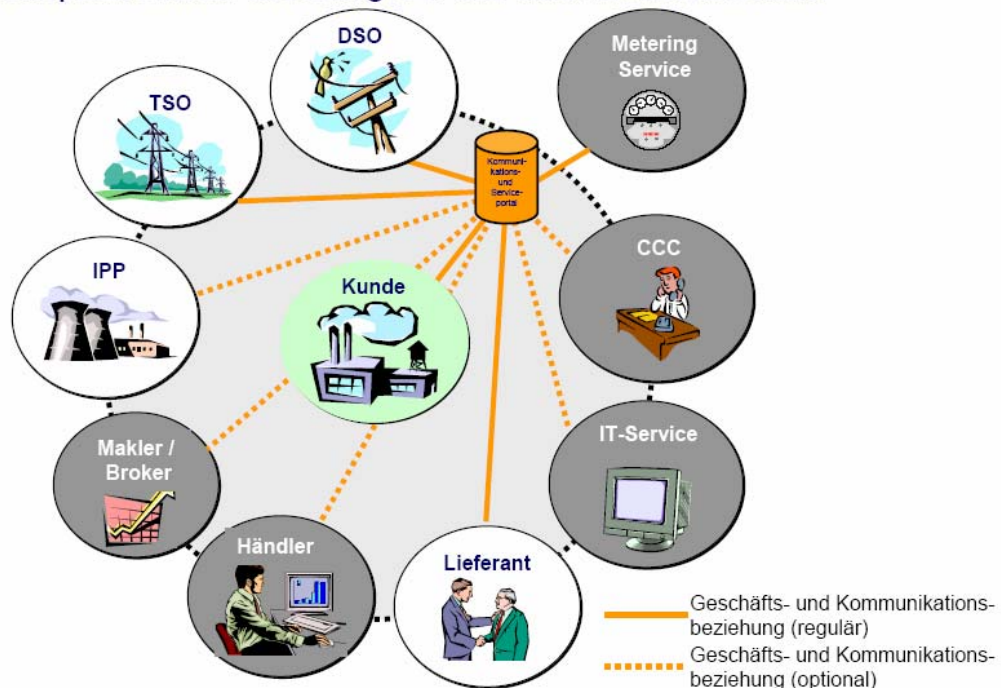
DSO

Metering Service

TSO

Kommunikations- und Serviceportal

IPP

Kunde

CCC

Makler / Broker

IT-Service

Händler

Lieferant

Geschäfts- und Kommunikationsbeziehung (regulär)

Geschäfts- und Kommunikationsbeziehung (optional)